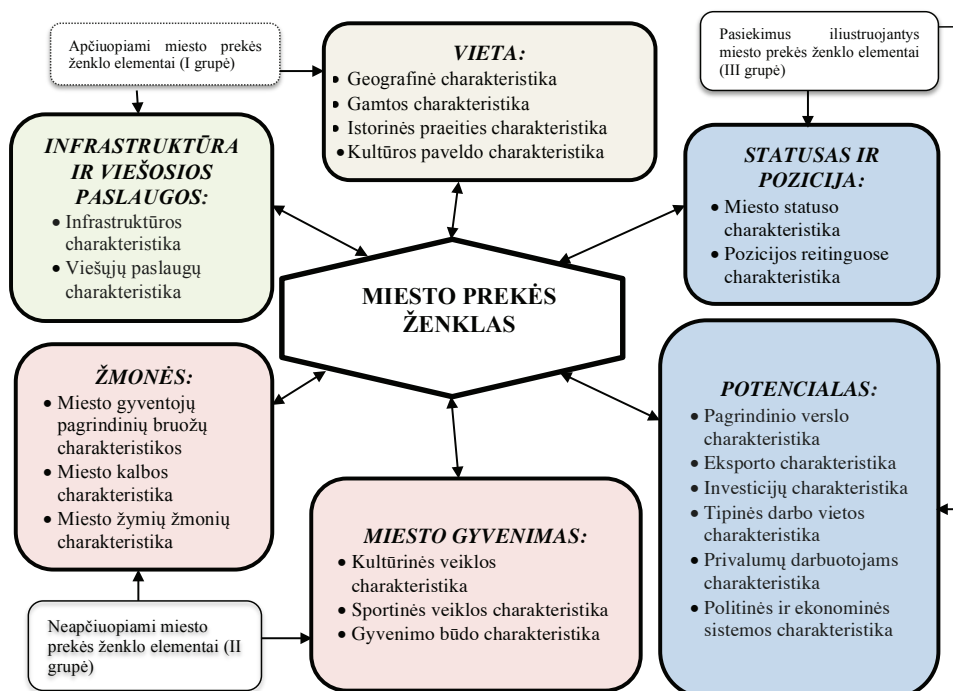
Apčiuopiami miesto prekės ženklo elementai (I grupė)

VIETA:
- Geografinė charakteristika
- Gamtos charakteristika
- Istorinės praeities charakteristika
- Kultūros paveldo charakteristika

Pasiekimus iliustruojantys miesto prekės ženklo elementai (III grupė)

INFRASTRUKTŪRA IR VIEŠOSIOS PASLAUGOS:
- Infrastruktūros charakteristika
- Viešųjų paslaugų charakteristika

STATUSAS IR POZICIJA:
- Miesto statuso charakteristika
- Pozicijos reitinguose charakteristika

MIESTO PREKĖS ŽENKLAS

ŽMONĖS:
- Miesto gyventojų pagrindinių bruožų charakteristikos
- Miesto kalbos charakteristika
- Miesto žymių žmonių charakteristika

POTENCIALAS:
- Pagrindinio verslo charakteristika
- Eksporto charakteristika
- Investicijų charakteristika
- Tipinės darbo vietos charakteristika
- Privalumų darbuotojams charakteristika
- Politinės ir ekonominės sistemos charakteristika

MIESTO GYVENIMAS:
- Kultūrinės veiklos charakteristika
- Sportinės veiklos charakteristika
- Gyvenimo būdo charakteristika

Neapčiuopiami miesto prekės ženklo elementai (II grupė)